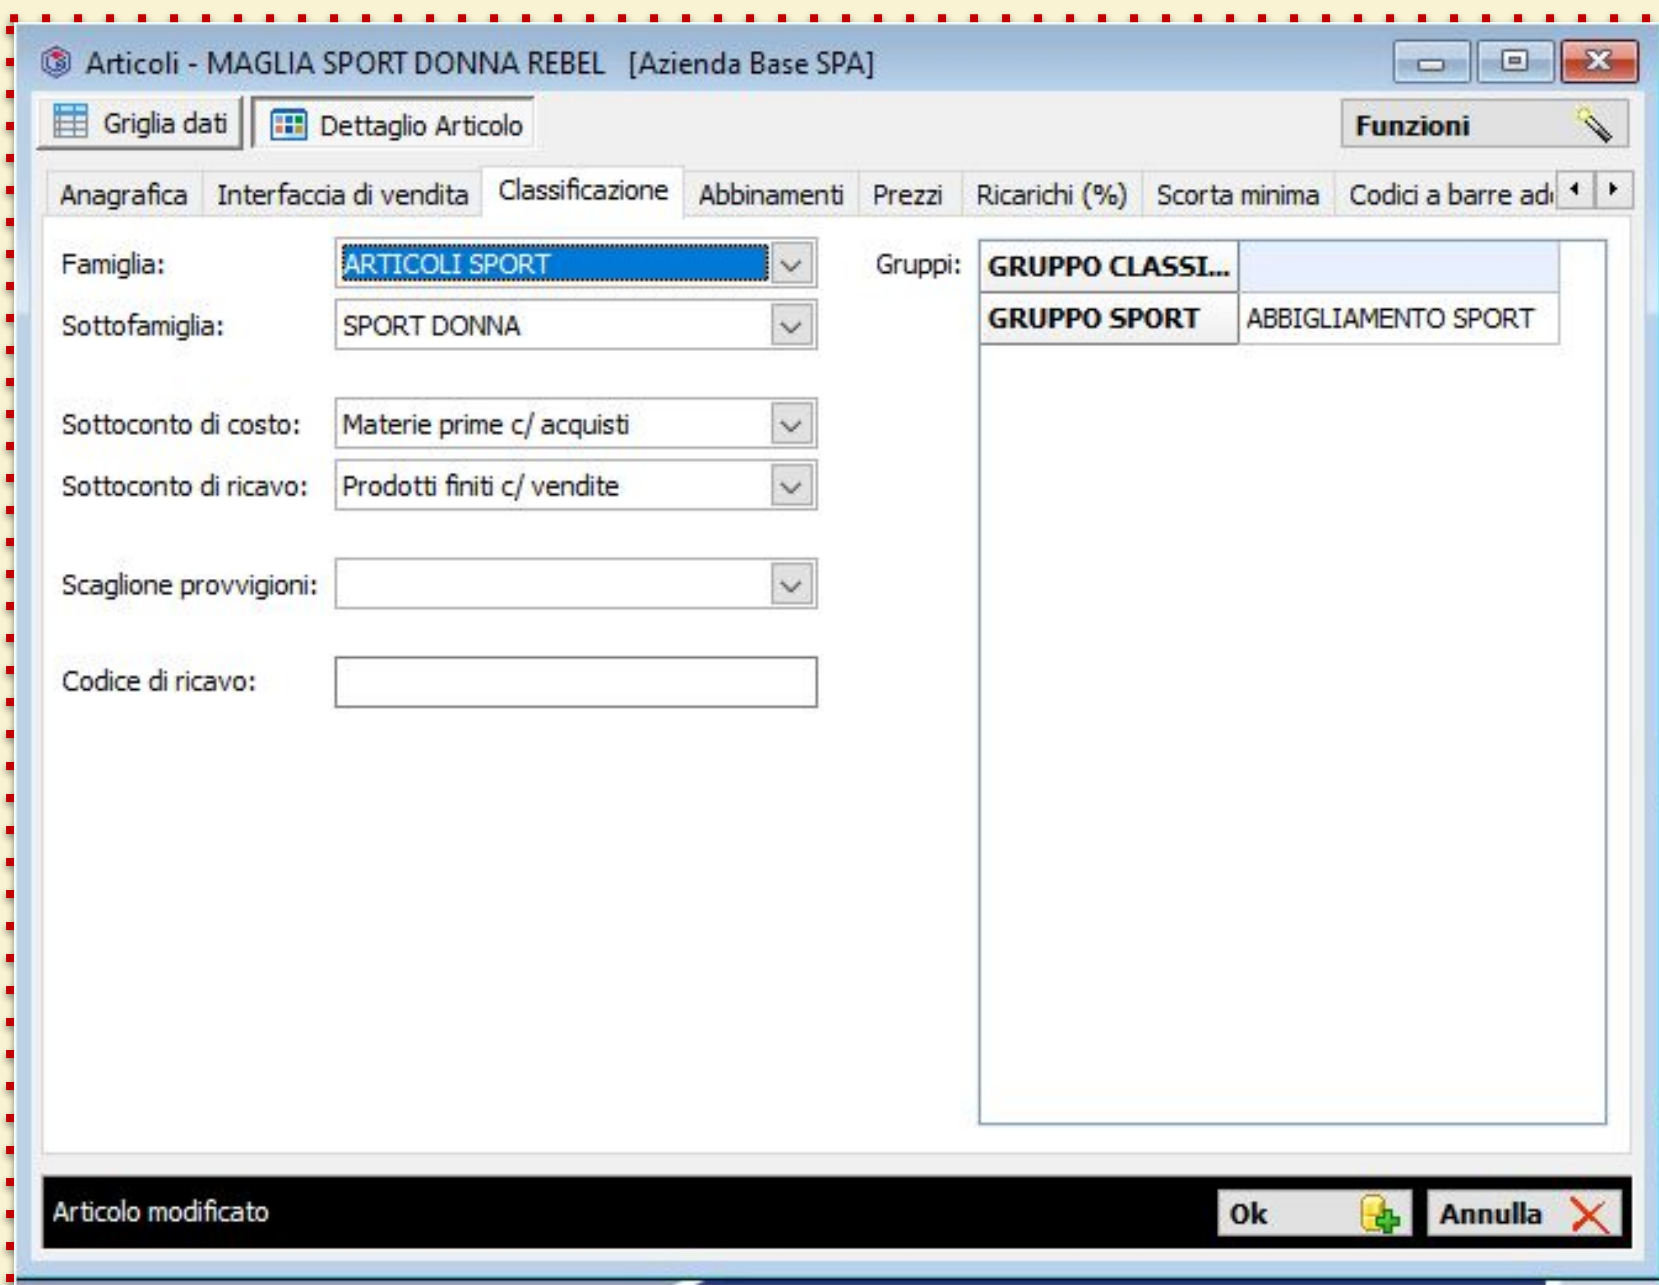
Articoli - MAGLIA SPORT DONNA REBEL [Azienda Base SPA]

Griglia dati | Dettaglio Articolo | Funzioni

Anagrafica | Interfaccia di vendita | Classificazione | Abbinamenti | Prezzi | Ricarichi (%) | Scorta minima | Codici a barre ad

Famiglia: ARTICOLI SPORT

Sottofamiglia: SPORT DONNA

Sottoconto di costo: Materie prime c/ acquisti

Sottoconto di ricavo: Prodotti finiti c/ vendite

Scaglione provvigioni:

Codice di ricavo:

Gruppi:

| GRUPPO CLASSI... | |
|---|---|
| GRUPPO SPORT | ABBIGLIAMENTO SPORT |

Articolo modificato

Ok

Annulla